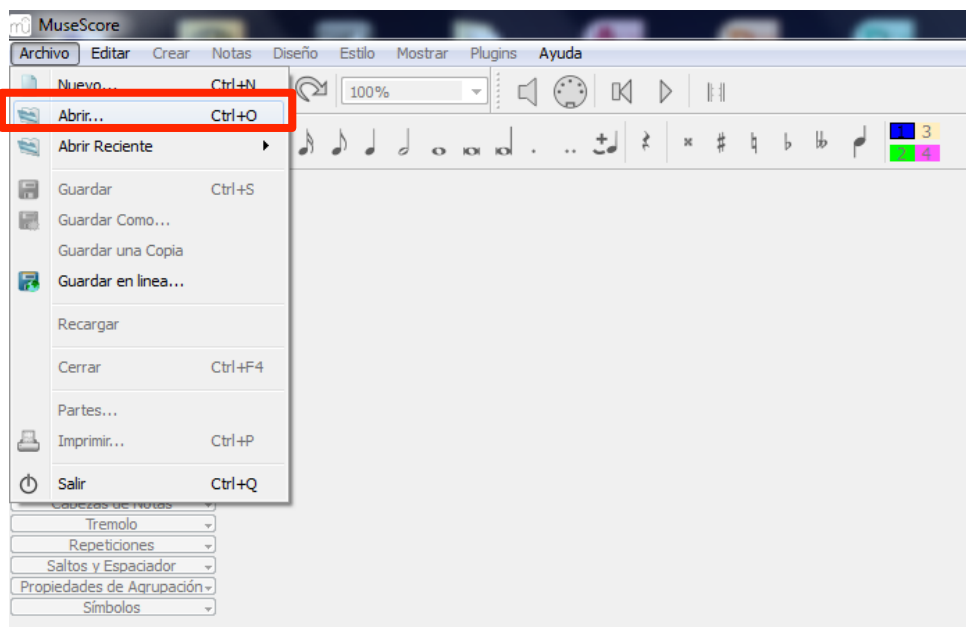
MuseScore

Archivo Editar Crear Notas Diseño Estilo Mostrar Plugins Ayuda

Nuevo... Ctrl+N
Abrir... Ctrl+O
Abrir Reciente
Guardar Ctrl+S
Guardar Como...
Guardar una Copia
Guardar en linea...
Recargar
Cerrar Ctrl+F4
Partes...
Imprimir... Ctrl+P
Salir Ctrl+Q

100%

1 3
2 4

Cabezas de Notas
Tremolo
Repeticiones
Saltos y Espaciador
Propiedades de Agrupación
Símbolos